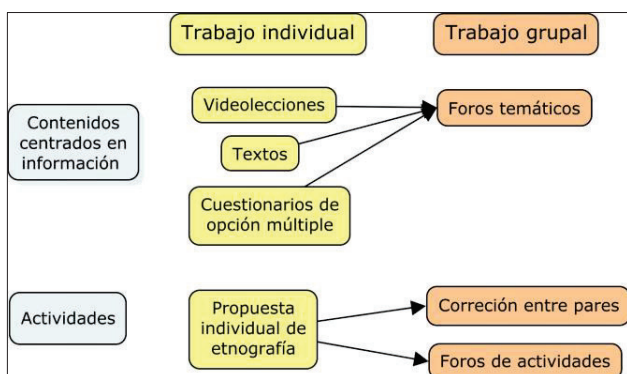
Trabajo individual

Trabajo grupal

Contenidos centrados en información

Videolecciones

Textos

Cuestionarios de opción múltiple

Foros temáticos

Actividades

Propuesta individual de etnografía

Correción entre pares

Foros de actividades